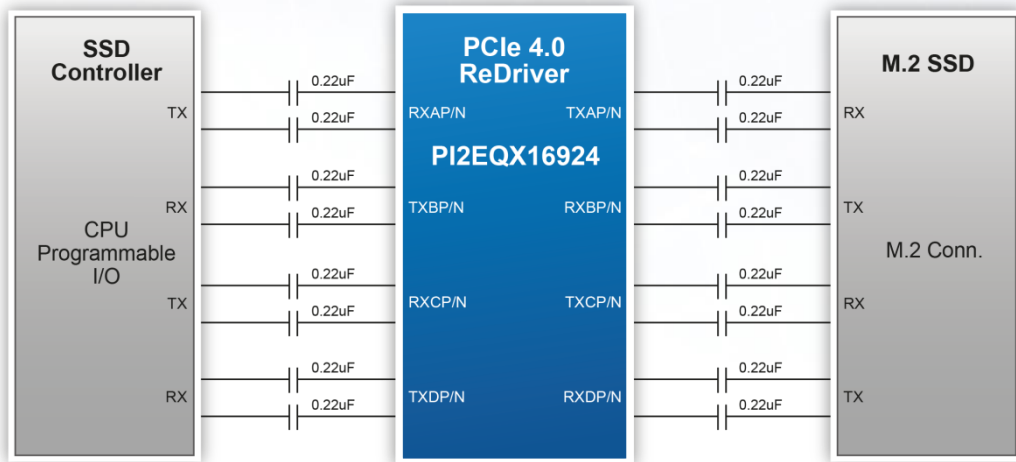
SSD Controller

TX

RX

CPU Programmable I/O

TX

RX

0.22uF
0.22uF
0.22uF
0.22uF
0.22uF
0.22uF
0.22uF
0.22uF

PCIe 4.0 ReDriver

RXAP/N
TXAP/N

PI2EQX16924

TXBP/N
RXBP/N

RXCP/N
TXCP/N

TXDP/N
RXDP/N

0.22uF
0.22uF
0.22uF
0.22uF
0.22uF
0.22uF
0.22uF
0.22uF

M.2 SSD

RX

TX

M.2 Conn.

RX

TX